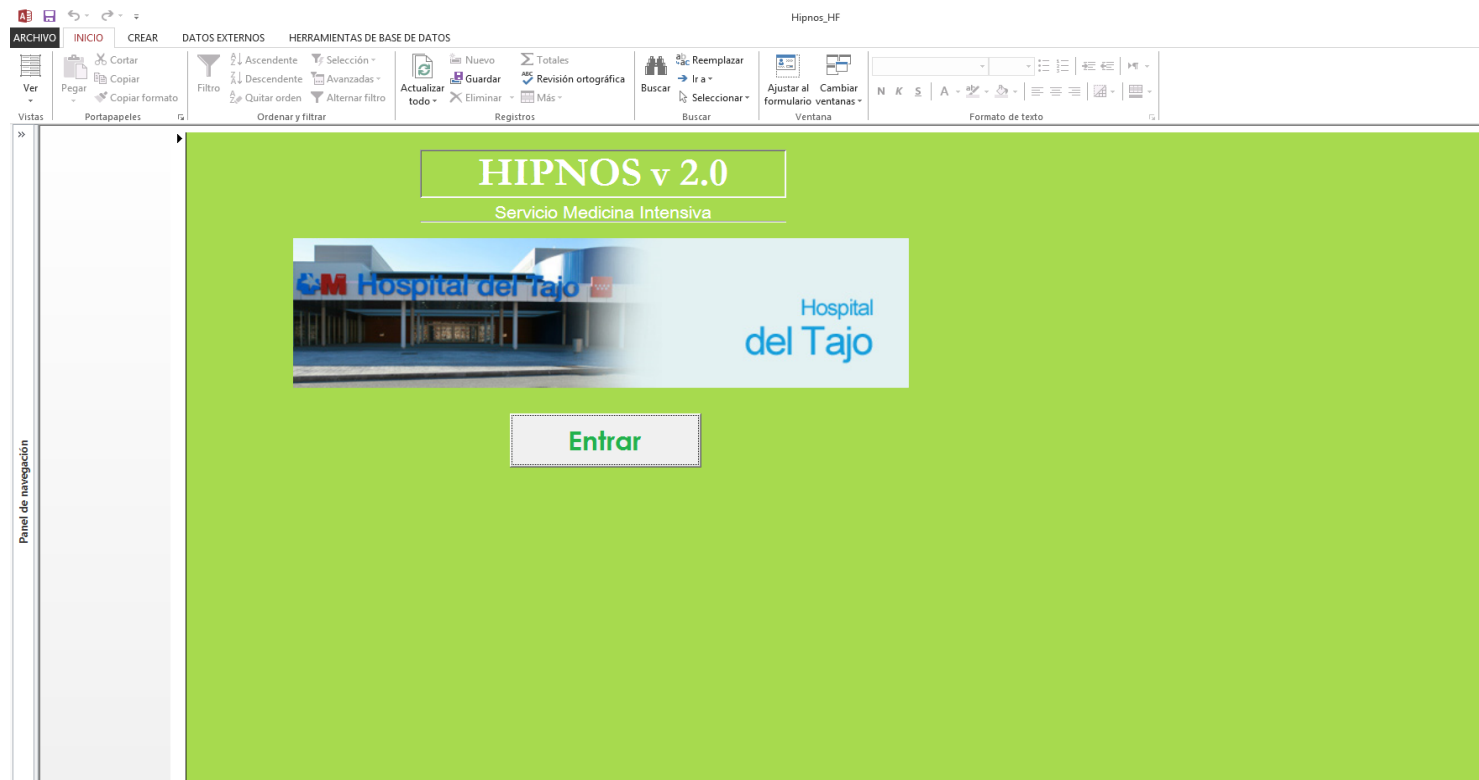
Hipnos_HF

ARCHIVO INICIO CREAR DATOS EXTERNOS HERRAMIENTAS DE BASE DE DATOS

Ver
Vistas

Pegar
Cortar
Copiar
Copiar formato
Portapapeles

Filtro
Ascendente
Descendente
Quitar orden
Selección
Avanzadas
Alternar filtro
Ordenar y filtrar

Actualizar todo
Nuevo
Guardar
Eliminar
Totales
Revisión ortográfica
Más
Registros

Buscar
Reemplazar
Ir a
Seleccionar
Buscar

Ajustar al formulario
Cambiar ventanas
Ventana

N K S A
Formato de texto

Panel de navegación

HIPNOS v 2.0

Servicio Medicina Intensiva

Hospital del Tajo

Hospital
del Tajo

Entrar